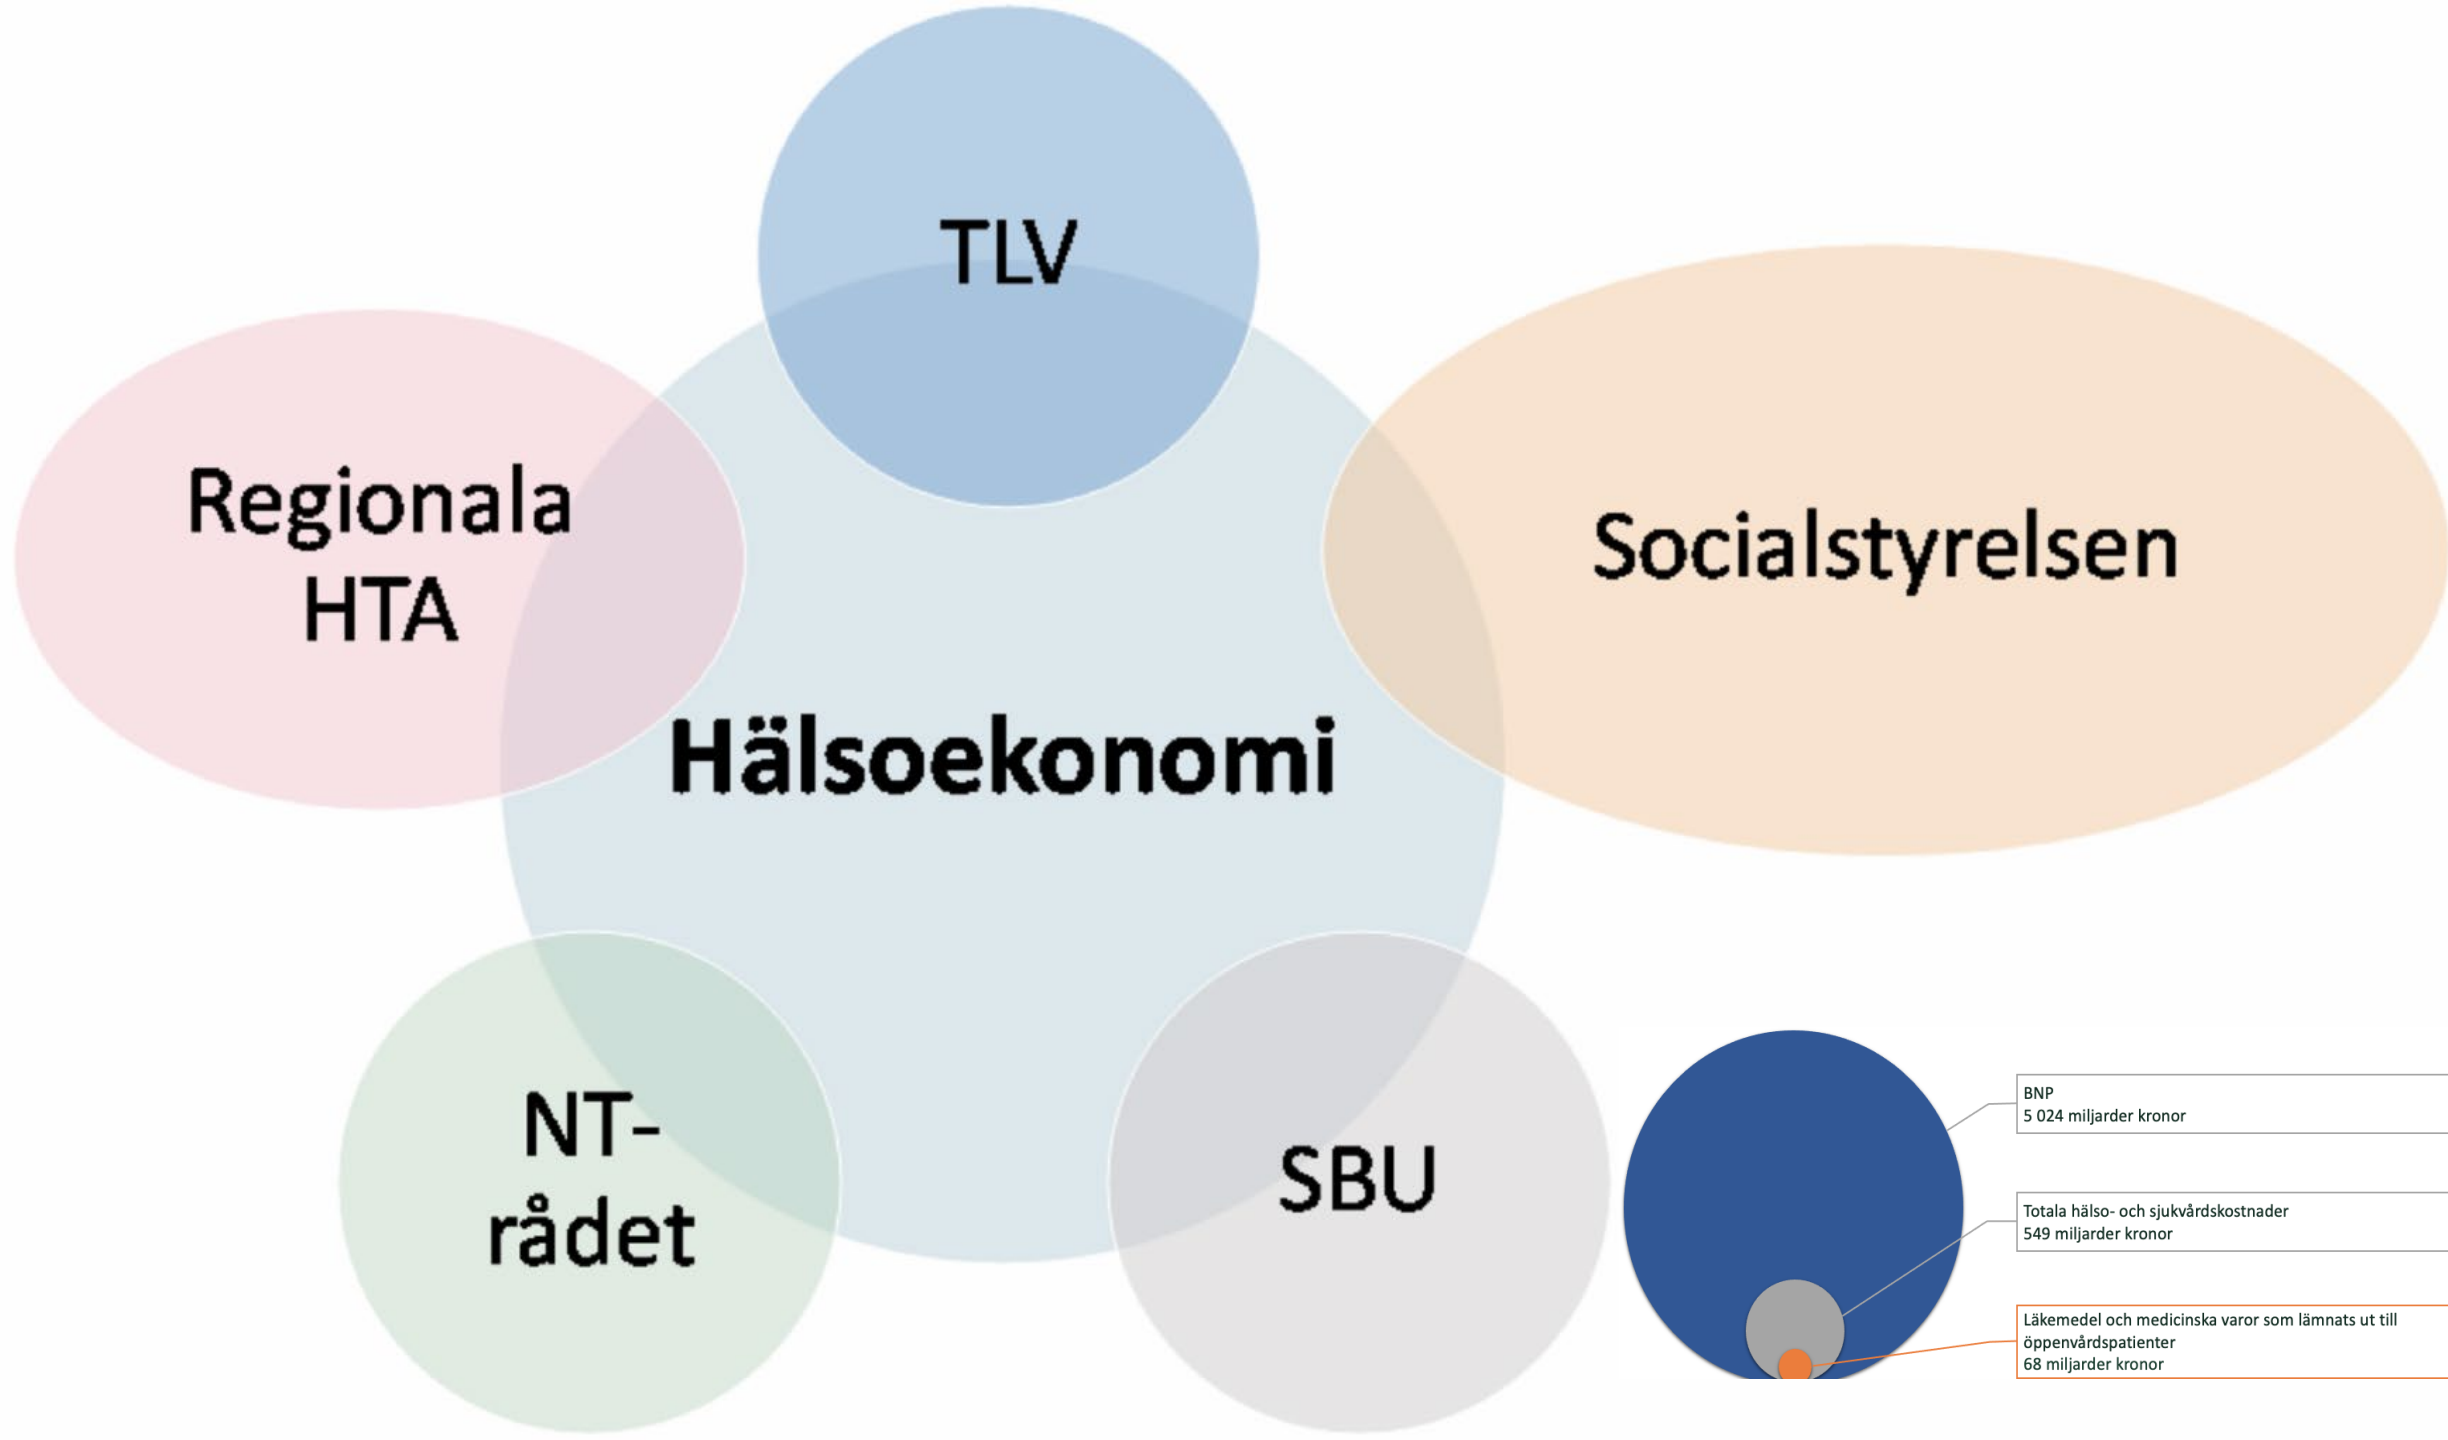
TLV

Regionala HTA

Socialstyrelsen

Hälsoekonomi

NT-rådet

SBU

BNP
5 024 miljarder kronor

Totala hälso- och sjukvårdskostnader
549 miljarder kronor

Läkemedel och medicinska varor som lämnats ut till öppenvårdspatienter
68 miljarder kronor